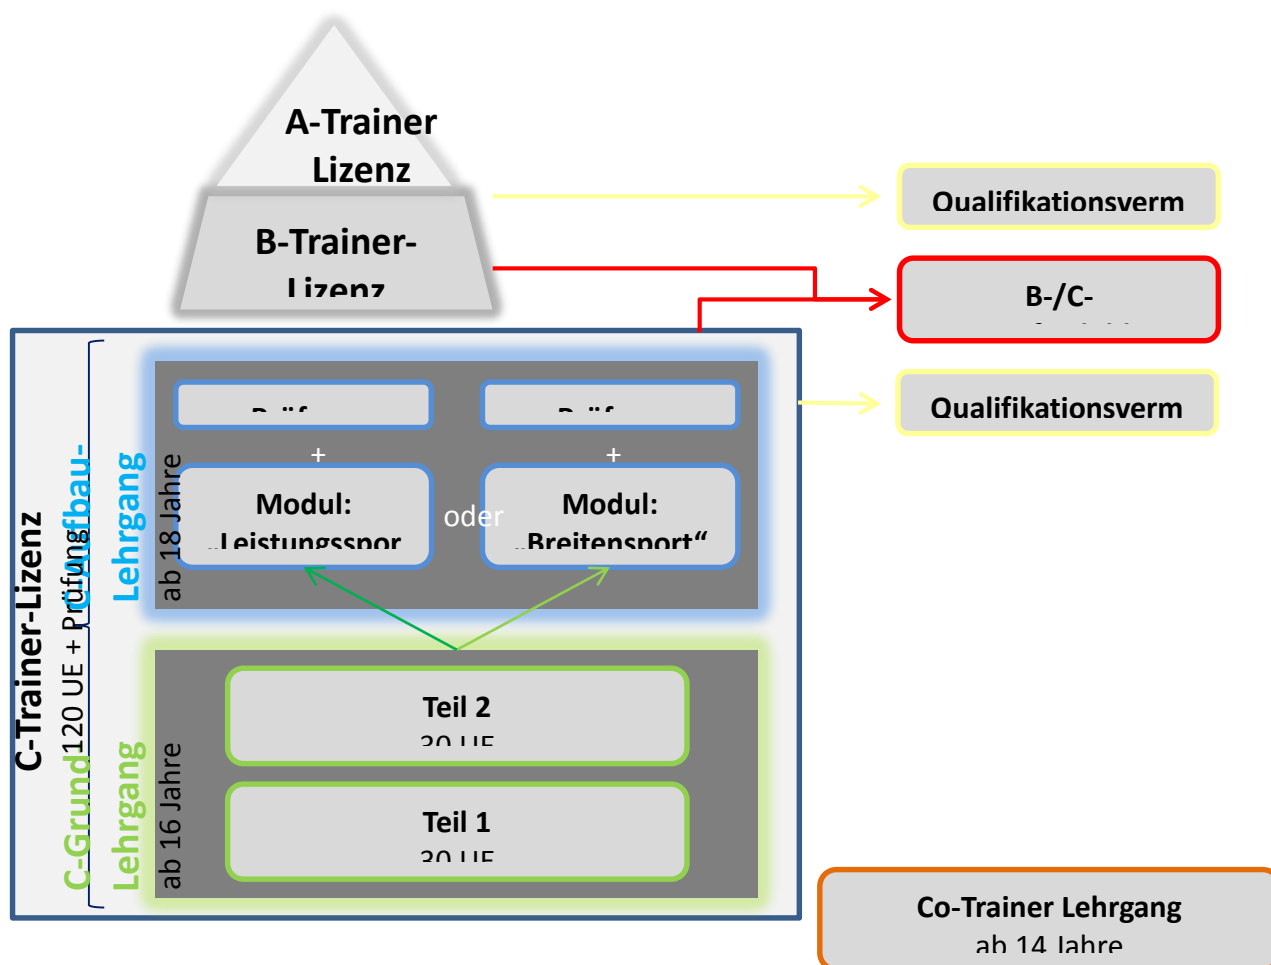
A-Trainer Lizenz

B-Trainer-Lizenz

Qualifikationsverm

B-/C-

Qualifikationsverm

C-Trainer-Lizenz

120 UE + Prüfung

C-Aufbau-Lehrgang

ab 18 Jahre

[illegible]

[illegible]

+

+

Modul: „Leistungssport

oder

Modul: „Breitensport“

C-Grund-Lehrgang

ab 16 Jahre

Teil 2

30 UE

Teil 1

30 UE

Co-Trainer Lehrgang

ab 14 Jahre